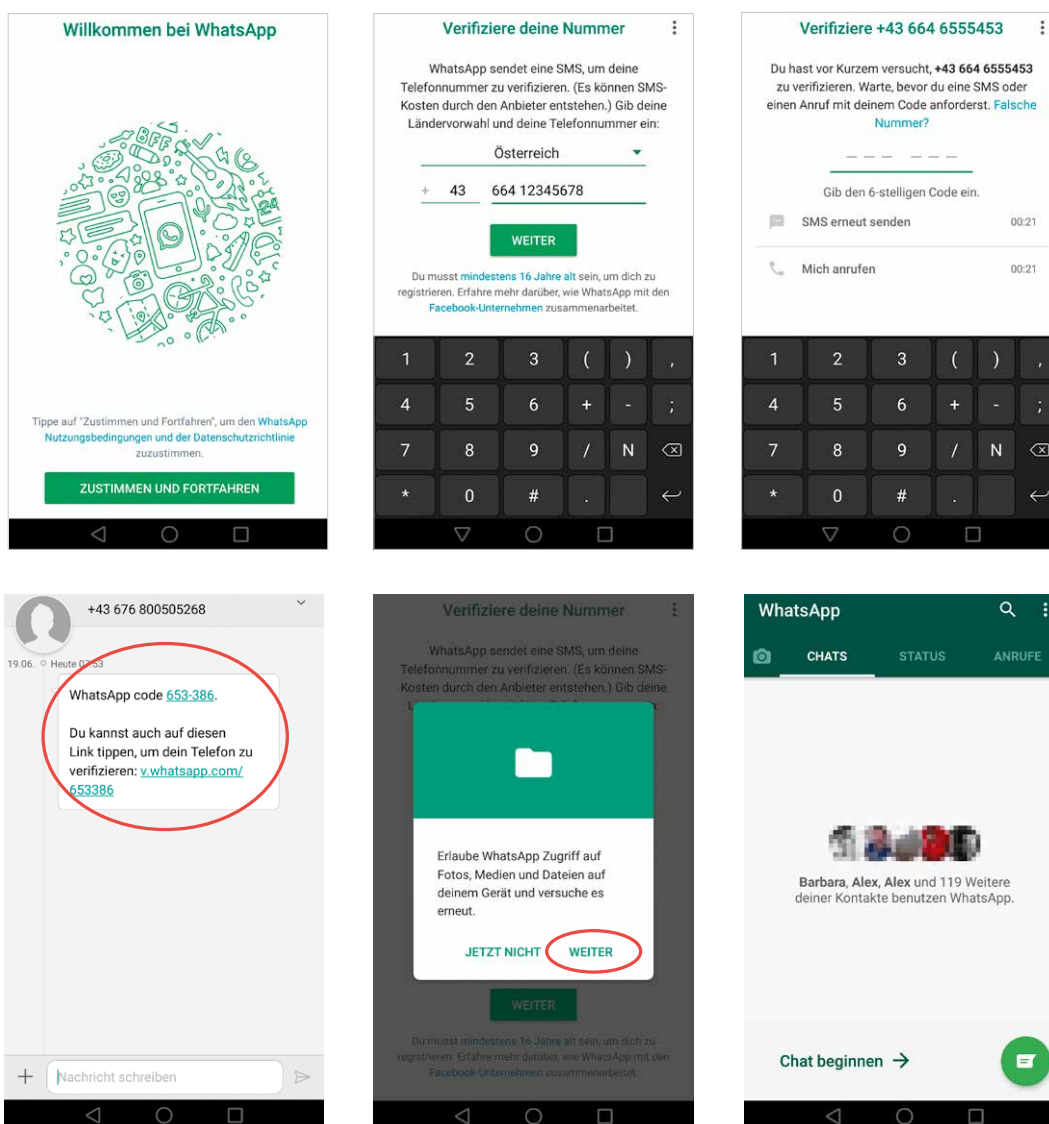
Willkommen bei WhatsApp

Tippe auf "Zustimmen und Fortfahren", um den WhatsApp Nutzungsbedingungen und der Datenschutzrichtlinie zuzustimmen.

ZUSTIMMEN UND FORTFAHREN

Verifiziere deine Nummer

WhatsApp sendet eine SMS, um deine Telefonnummer zu verifizieren. (Es können SMS-Kosten durch den Anbieter entstehen.) Gib deine Ländervorwahl und deine Telefonnummer ein:

Österreich

+ 43 664 12345678

WEITER

Du musst mindestens 16 Jahre alt sein, um dich zu registrieren. Erfahre mehr darüber, wie WhatsApp mit den Facebook-Unternehmen zusammenarbeitet.

1 2 3 ( ) ,
4 5 6 + - ;
7 8 9 / N
* 0 # .

Verifiziere +43 664 6555453

Du hast vor Kurzem versucht, +43 664 6555453 zu verifizieren. Warte, bevor du eine SMS oder einen Anruf mit deinem Code anforderst. Falsche Nummer?

— — — — — —

Gib den 6-stelligen Code ein.

SMS erneut senden 00:21

Mich anrufen 00:21

1 2 3 ( ) ,
4 5 6 + - ;
7 8 9 / N
* 0 # .

+43 676 800505268

19.06. Heute 07:53

WhatsApp code 653-386.

Du kannst auch auf diesen Link tippen, um dein Telefon zu verifizieren: v.whatsapp.com/653386

Nachricht schreiben

Verifiziere deine Nummer

WhatsApp sendet eine SMS, um deine Telefonnummer zu verifizieren. (Es können SMS-Kosten durch den Anbieter entstehen.) Gib deine

Erlaube WhatsApp Zugriff auf Fotos, Medien und Dateien auf deinem Gerät und versuche es erneut.

JETZT NICHT WEITER

WEITER

Du musst mindestens 16 Jahre alt sein, um dich zu registrieren. Erfahre mehr darüber, wie WhatsApp mit den Facebook-Unternehmen zusammenarbeitet.

WhatsApp

CHATS STATUS ANRUFE

Barbara, Alex, Alex und 119 Weitere deiner Kontakte benutzen WhatsApp.

Chat beginnen →